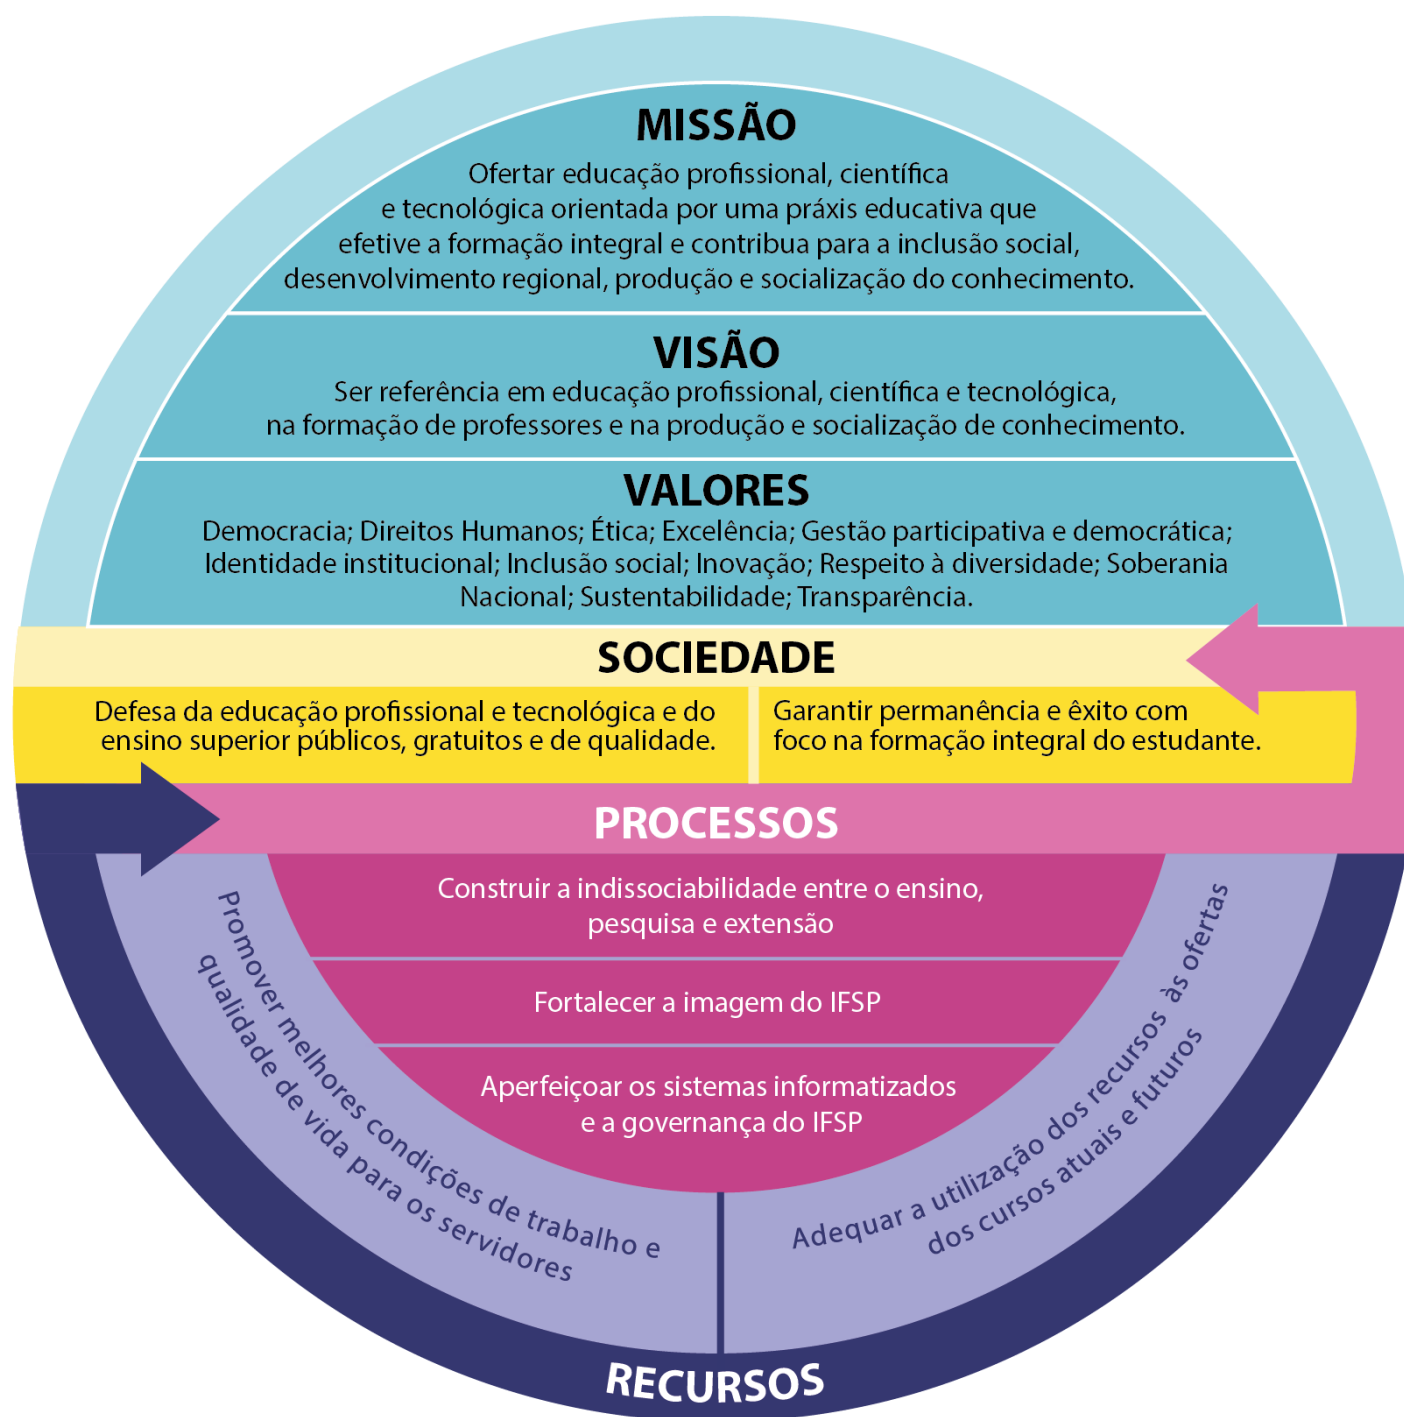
MISSÃO

Ofertar educação profissional, científica e tecnológica orientada por uma práxis educativa que efetive a formação integral e contribua para a inclusão social, desenvolvimento regional, produção e socialização do conhecimento.

VISÃO

Ser referência em educação profissional, científica e tecnológica, na formação de professores e na produção e socialização de conhecimento.

VALORES

Democracia; Direitos Humanos; Ética; Excelência; Gestão participativa e democrática; Identidade institucional; Inclusão social; Inovação; Respeito à diversidade; Soberania Nacional; Sustentabilidade; Transparência.

SOCIEDADE

Defesa da educação profissional e tecnológica e do ensino superior públicos, gratuitos e de qualidade.

Garantir permanência e êxito com foco na formação integral do estudante.

PROCESSOS

Construir a indissociabilidade entre o ensino, pesquisa e extensão

Fortalecer a imagem do IFSP

Aperfeiçoar os sistemas informatizados e a governança do IFSP

Promover melhores condições de trabalho e qualidade de vida para os servidores

Adequar a utilização dos recursos às ofertas dos cursos atuais e futuros

RECURSOS